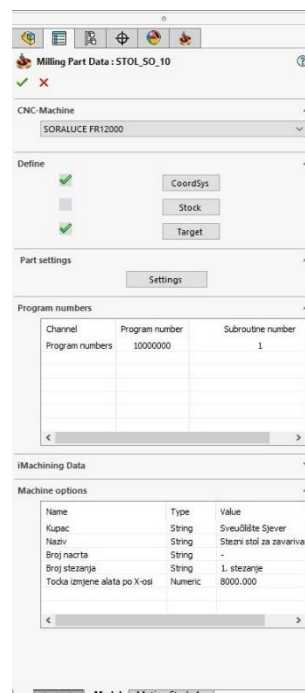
Milling Part Data : STOL_SO_10

CNC-Machine

SORALUCE FR12000

Define

CoordSys

Stock

Target

Part settings

Settings

Program numbers

| Channel | Program number | Subroutine number |
|---|---|---|
| Program numbers | 10000000 | 1 |

iMachining Data

Machine options

| Name | Type | Value |
|---|---|---|
| Kupac | String | Sveučilište Sjever |
| Naziv | String | Stezni stol za zavariva |
| Broj nacrta | String | - |
| Broj stezanja | String | 1. stezanje |
| Tocka izmjene alata po X-osi | Numeric | 8000.000 |

Model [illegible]